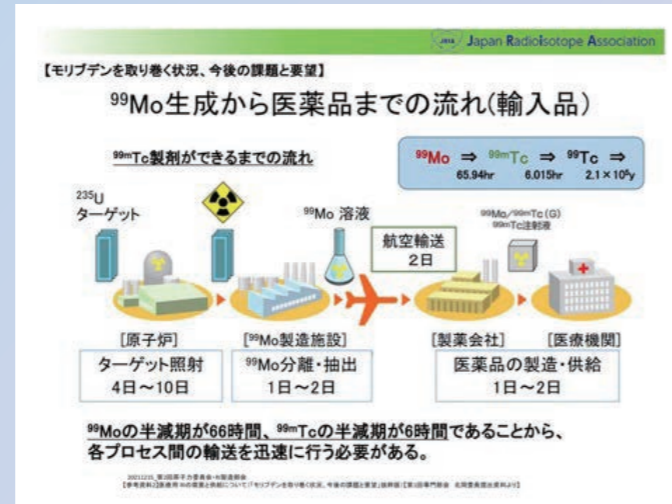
JRIA Japan Radioisotope Association

【モリブデンを取り巻く状況、今後の課題と要望】

$^{99}$Mo生成から医薬品までの流れ(輸入品)

$^{99m}$Tc製剤ができるまでの流れ

$^{99}$Mo ⇒ $^{99m}$Tc ⇒ $^{99}$Tc ⇒
65.94hr 6.015hr $2.1\times10^5$y

$^{235}$U ターゲット

$^{99}$Mo 溶液

航空輸送 2日

$^{99}$Mo/$^{99m}$Tc(G) $^{99m}$Tc注射液

[原子炉] ターゲット照射 4日～10日

[$^{99}$Mo製造施設] $^{99}$Mo分離・抽出 1日～2日

[製薬会社] [医療機関] 医薬品の製造・供給 1日～2日

$^{99}$Moの半減期が66時間、$^{99m}$Tcの半減期が6時間であることから、各プロセス間の輸送を迅速に行う必要がある。

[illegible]